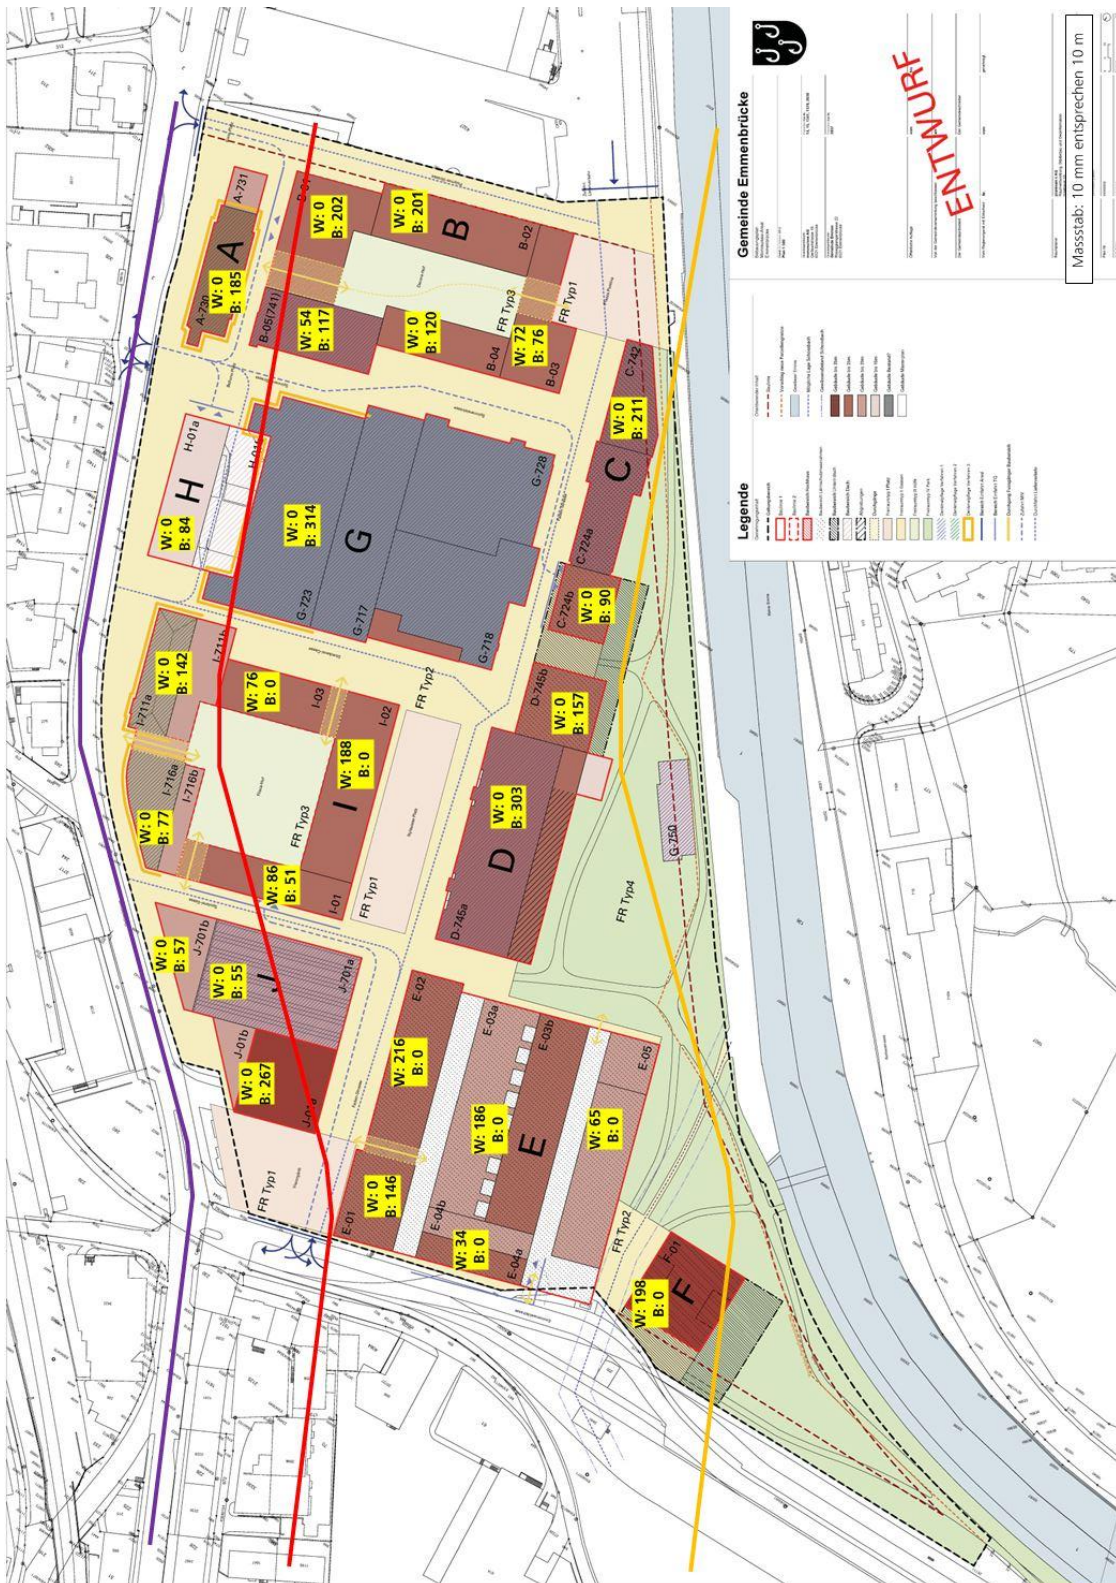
Gemeinde Emmenbrücke

ENTWURF

Masstab: 10 mm entsprechen 10 m

Legende

A
W: 0
B: 185
A-731
A-730

B
W: 0
B: 202
W: 0
B: 201
B-02
W: 54
B: 117
B-05(741)
W: 0
B: 120
B-04
W: 72
B: 76
B-03
FR Typ3
FR Typ1

C
W: 0
B: 211
C-742
C-724a
C-724b
W: 0
B: 90

H
H-01a
W: 0
B: 84

G
W: 0
B: 314
G-728
G-723
G-717
G-718

I
W: 0
B: 142
I-711a
I-711b
W: 76
B: 0
I-03
I-02
W: 188
B: 0
I-716a
I-716b
W: 0
B: 77
W: 86
B: 51
I-01
FR Typ3
FR Typ2
FR Typ1

D
D-745b
W: 0
B: 157
W: 0
B: 303
D-745a

G-750
FR Typ4

J
W: 0
B: 57
J-701b
W: 0
B: 55
J-701a
J-01b
W: 0
B: 267
J-01a

E
E-02
E-03a
E-03b
W: 216
B: 0
W: 186
B: 0
W: 65
B: 0
E-05
W: 0
B: 146
E-01
E-04b
W: 34
B: 0
E-04a

FR Typ1
FR Typ2

F
F-01
W: 198
B: 0